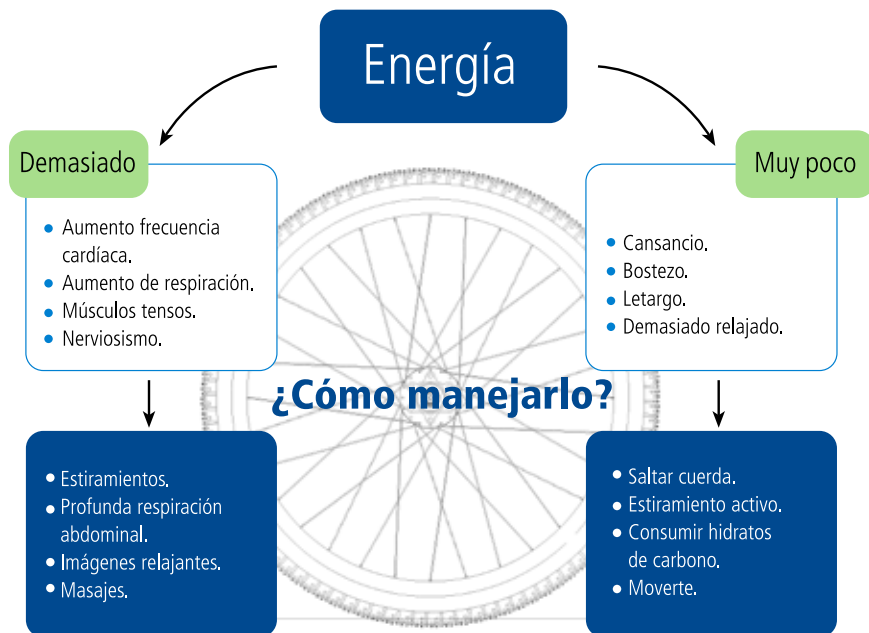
Energía

Demasiado

- Aumento frecuencia cardíaca.
- Aumento de respiración.
- Músculos tensos.
- Nerviosismo.

Muy poco

- Cansancio.
- Bostezo.
- Letargo.
- Demasiado relajado.

¿Cómo manejarlo?

- Estiramientos.
- Profunda respiración abdominal.
- Imágenes relajantes.
- Masajes.

- Saltar cuerda.
- Estiramiento activo.
- Consumir hidratos de carbono.
- Moverte.